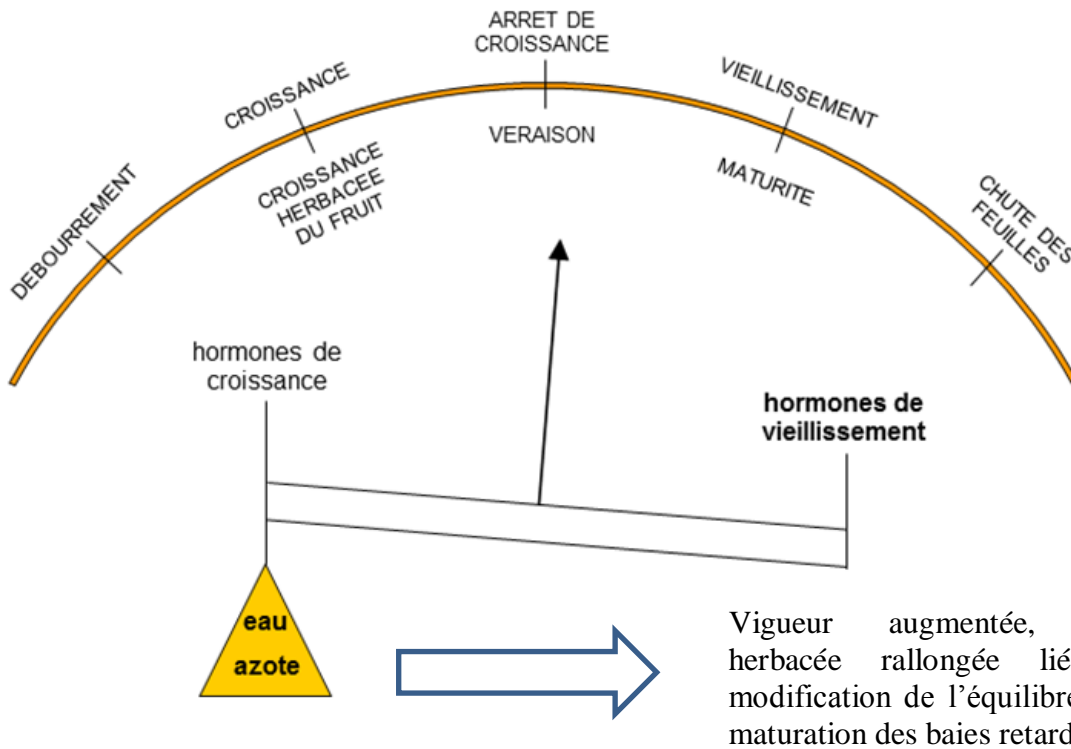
ARRET DE CROISSANCE

CROISSANCE

VIEILLISSEMENT

VERAISON

DEBOURREMENT

CROISSANCE HERBACEE DU FRUIT

MATURITE

CHUTE DES FEUILLES

hormones de croissance

hormones de vieillissement

eau

azote

Vigueur augmentée, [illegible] herbacée rallongée lié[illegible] modification de l'équilibre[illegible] maturation des baies retard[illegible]